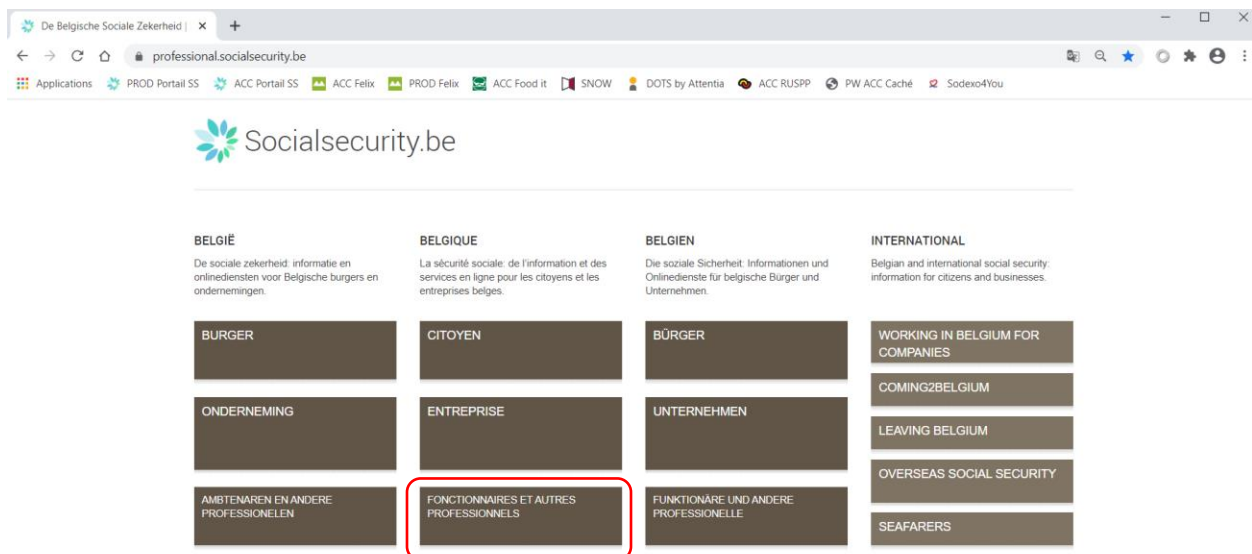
De Belgische Sociale Zekerheid | ×
+
professional.socialsecurity.be

Applications PROD Portail SS ACC Portail SS ACC Felix PROD Felix ACC Food it SNOW DOTS by Attentia ACC RUSPP PW ACC Caché Sodexo4You

Socialsecurity.be

BELGIË

De sociale zekerheid: informatie en onlinediensten voor Belgische burgers en ondernemingen.

BURGER

ONDERNEMING

AMBTENAREN EN ANDERE PROFESSIONELEN

BELGIQUE

La sécurité sociale: de l'information et des services en ligne pour les citoyens et les entreprises belges.

CITOYEN

ENTREPRISE

FONCTIONNAIRES ET AUTRES PROFESSIONNELS

BELGIEN

Die soziale Sicherheit: Informationen und Onlinedienste für belgische Bürger und Unternehmen.

BÜRGER

UNTERNEHMEN

FUNKTIONÄRE UND ANDERE PROFESSIONELLE

INTERNATIONAL

Belgian and international social security: information for citizens and businesses.

WORKING IN BELGIUM FOR COMPANIES

COMING2BELGIUM

LEAVING BELGIUM

OVERSEAS SOCIAL SECURITY

SEAFARERS